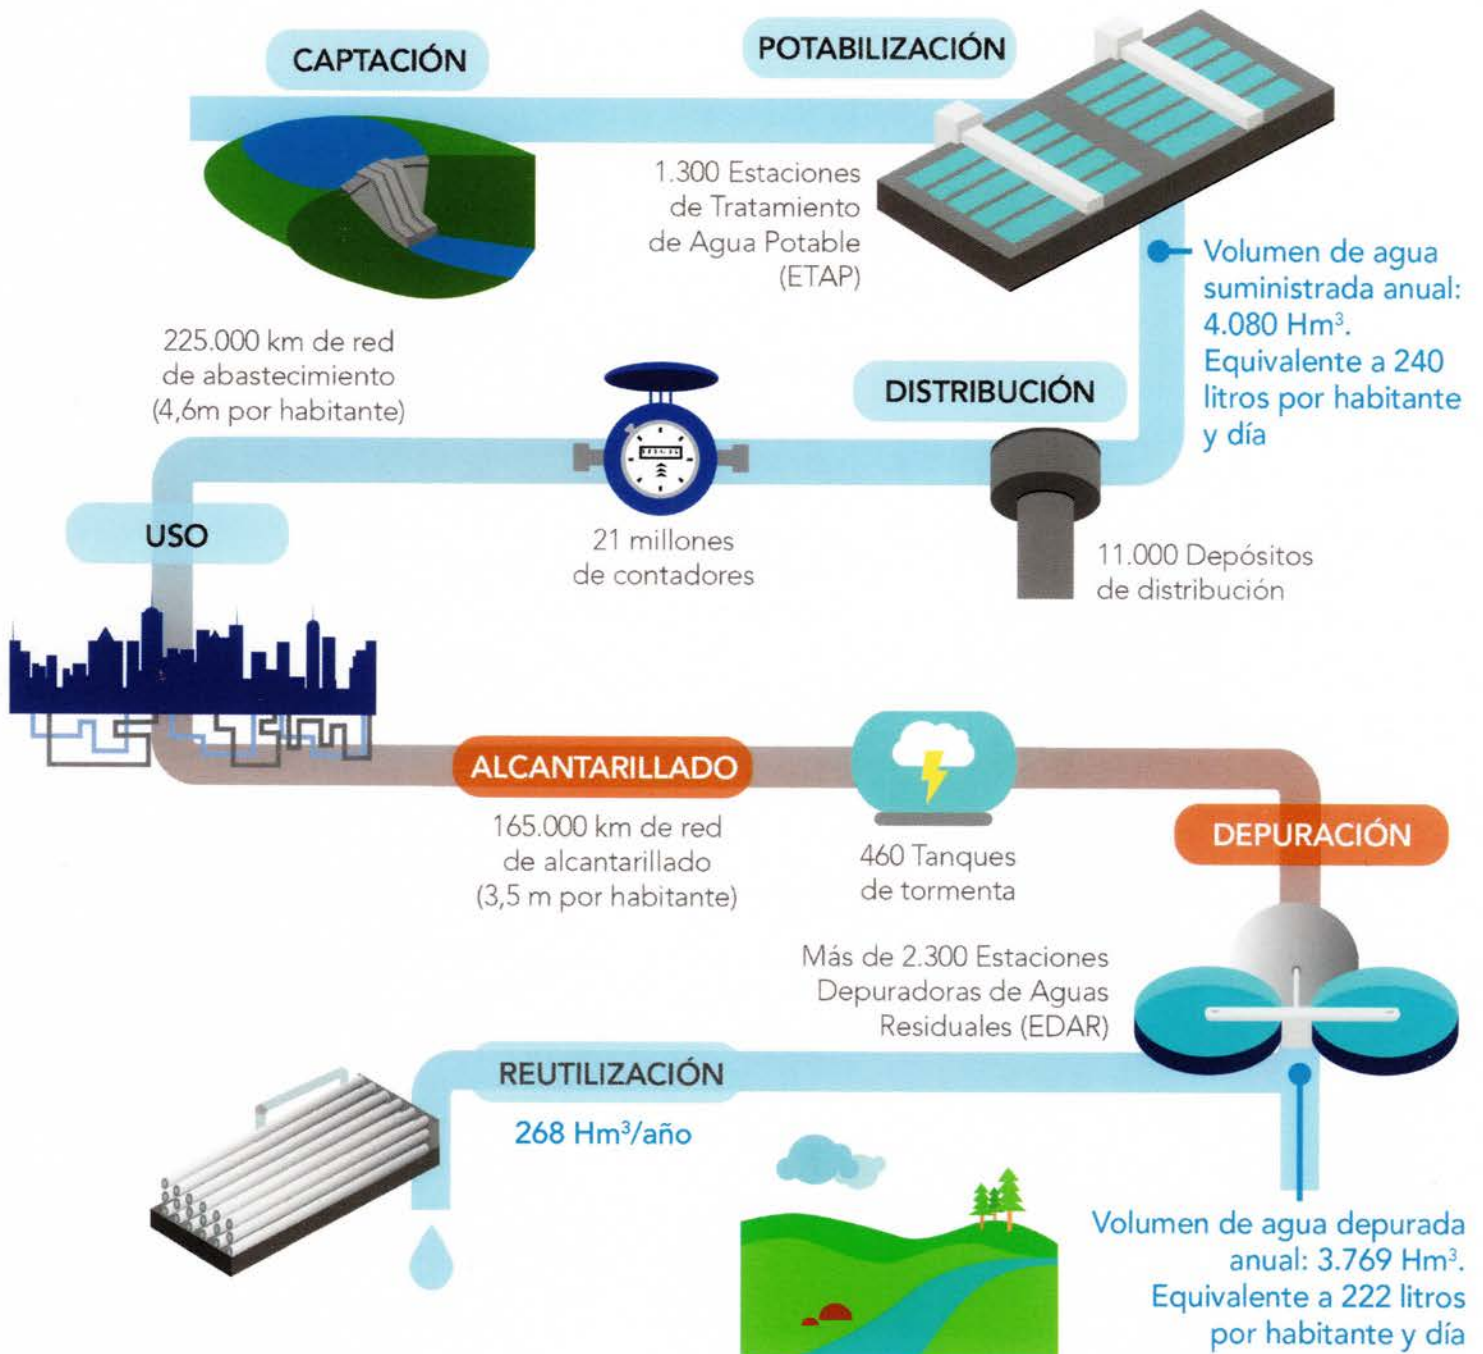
CAPTACIÓN

POTABILIZACIÓN

1.300 Estaciones de Tratamiento de Agua Potable (ETAP)

Volumen de agua suministrada anual: 4.080 Hm$^3$. Equivalente a 240 litros por habitante y día

225.000 km de red de abastecimiento (4,6m por habitante)

DISTRIBUCIÓN

USO

21 millones de contadores

11.000 Depósitos de distribución

ALCANTARILLADO

165.000 km de red de alcantarillado (3,5 m por habitante)

460 Tanques de tormenta

DEPURACIÓN

Más de 2.300 Estaciones Depuradoras de Aguas Residuales (EDAR)

REUTILIZACIÓN

268 Hm$^3$/año

Volumen de agua depurada anual: 3.769 Hm$^3$. Equivalente a 222 litros por habitante y día